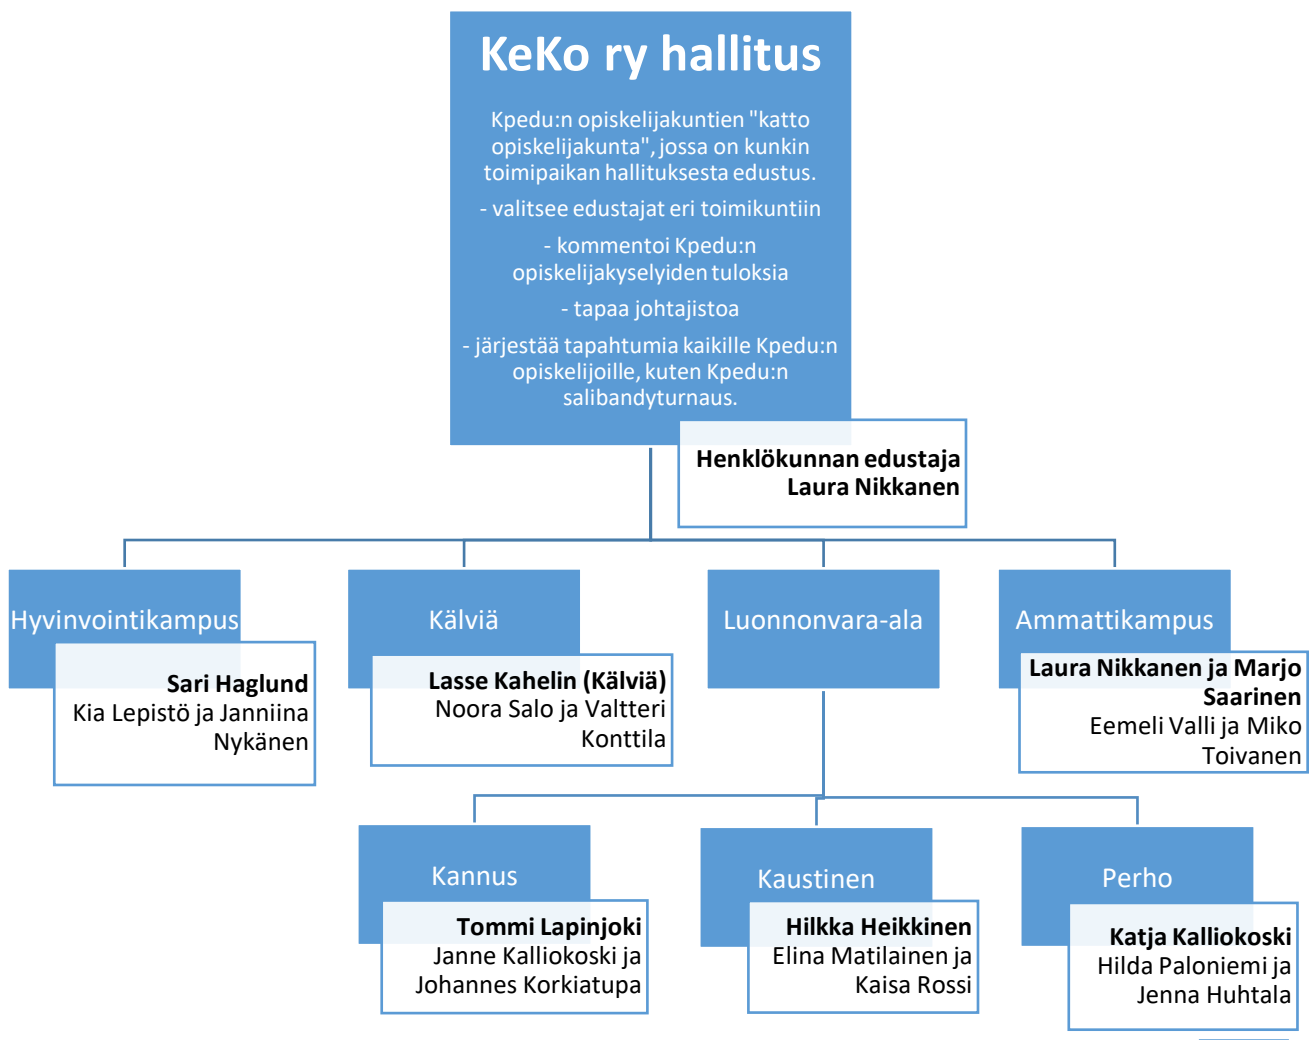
KeKo ry hallitus

Kpedu:n opiskelijakuntien "katto opiskelijakunta", jossa on kunkin toimipaikan hallituksesta edustus.

- valitsee edustajat eri toimikuntiin

- kommentoi Kpedu:n opiskelijakyselyiden tuloksia

- tapaa johtajistoa

- järjestää tapahtumia kaikille Kpedu:n opiskelijoille, kuten Kpedu:n salibandyturnaus.

**Henklökunnan edustaja Laura Nikkanen**

Hyvinvointikampus

**Sari Haglund**
Kia Lepistö ja Janniina Nykänen

Kälviä

**Lasse Kahelin (Kälviä)**
Noora Salo ja Valtteri Konttila

Luonnonvara-ala

Ammattikampus

**Laura Nikkanen ja Marjo Saarinen**
Eemeli Valli ja Miko Toivanen

Kannus

**Tommi Lapinjoki**
Janne Kalliokoski ja Johannes Korkiatupa

Kaustinen

**Hilkka Heikkinen**
Elina Matilainen ja Kaisa Rossi

Perho

**Katja Kalliokoski**
Hilda Paloniemi ja Jenna Huhtala